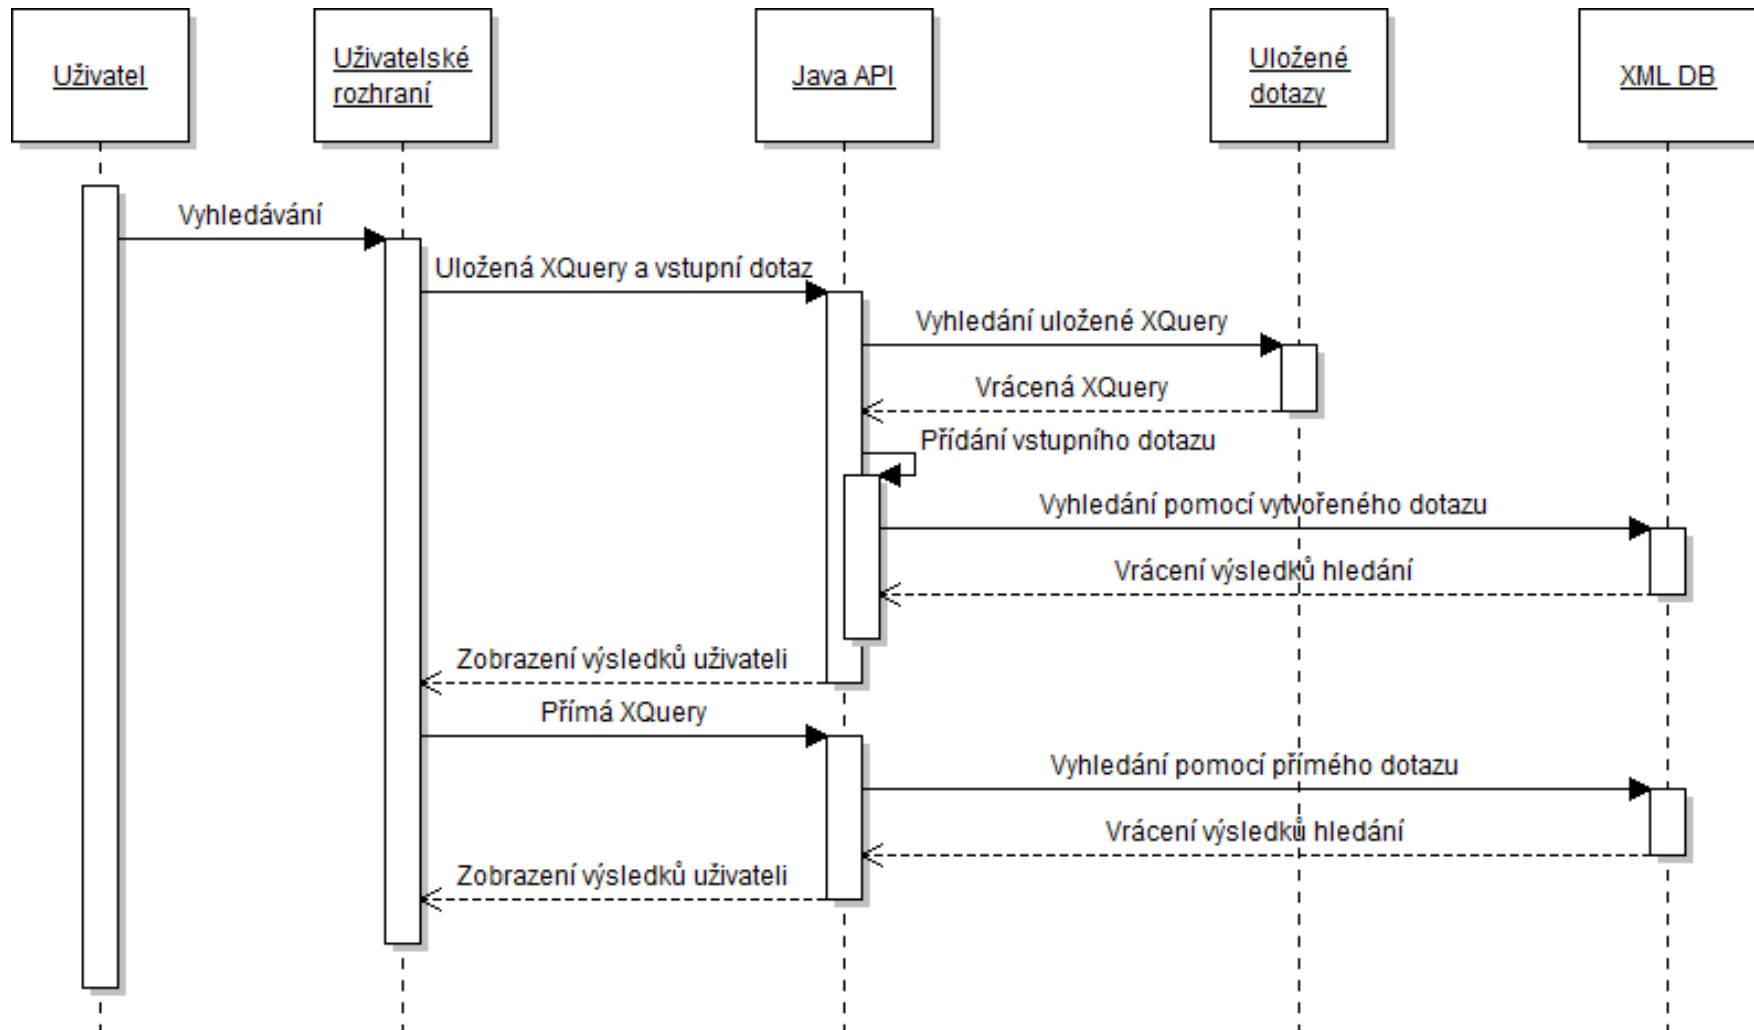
Uživatel

Uživatelské rozhraní

Java API

Uložené dotazy

XML DB

Vyhledávání

Uložená XQuery a vstupní dotaz

Vyhledání uložené XQuery

Vrácená XQuery

Přídání vstupního dotazu

Vyhledání pomocí vytvořeného dotazu

Vrácení výsledků hledání

Zobrazení výsledků uživateli

Přímá XQuery

Vyhledání pomocí přímého dotazu

Vrácení výsledků hledání

Zobrazení výsledků uživateli